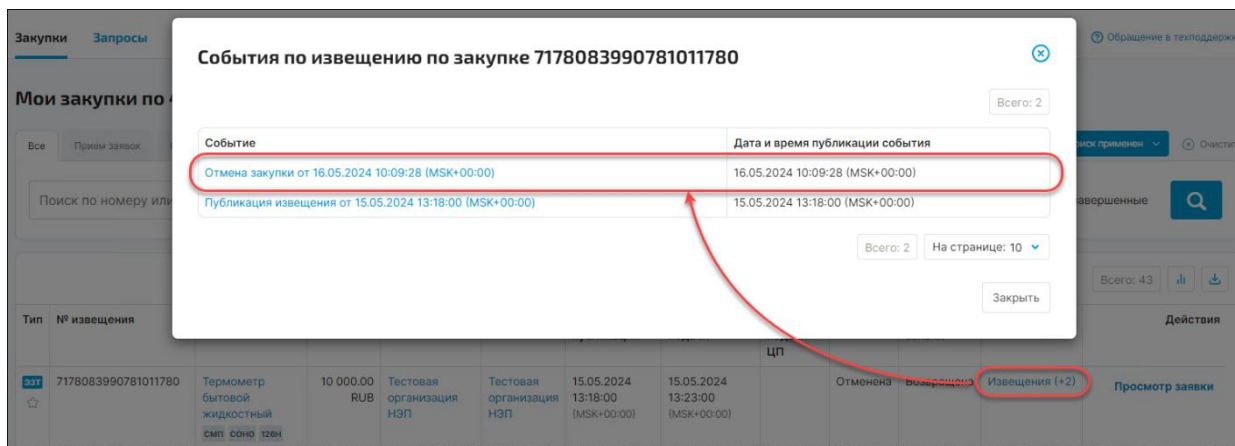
Закупки Запросы

Обращение в техподдерж

Мои закупки по

Все Прием заявок

Поиск по номеру или

иск применен

Очисти

авершенные

События по извещению по закупке 7178083990781011780

Всего: 2

| Событие | Дата и время публикации события |
|---|---|
| Отмена закупки от 16.05.2024 10:09:28 (MSK+00:00) | 16.05.2024 10:09:28 (MSK+00:00) |
| Публикация извещения от 15.05.2024 13:18:00 (MSK+00:00) | 15.05.2024 13:18:00 (MSK+00:00) |

Всего: 2 На странице: 10

Закрыть

Всего: 43

Тип № извещения

ЦП

Действия

ЗЗТ 7178083990781011780 Термометр бытовой жидкостный смп соно 126н 10 000.00 RUB Тестовая организация НЭП Тестовая организация НЭП 15.05.2024 13:18:00 (MSK+00:00) 15.05.2024 13:23:00 (MSK+00:00) Отменена Возвращена Извещения (+2) Просмотр заявки